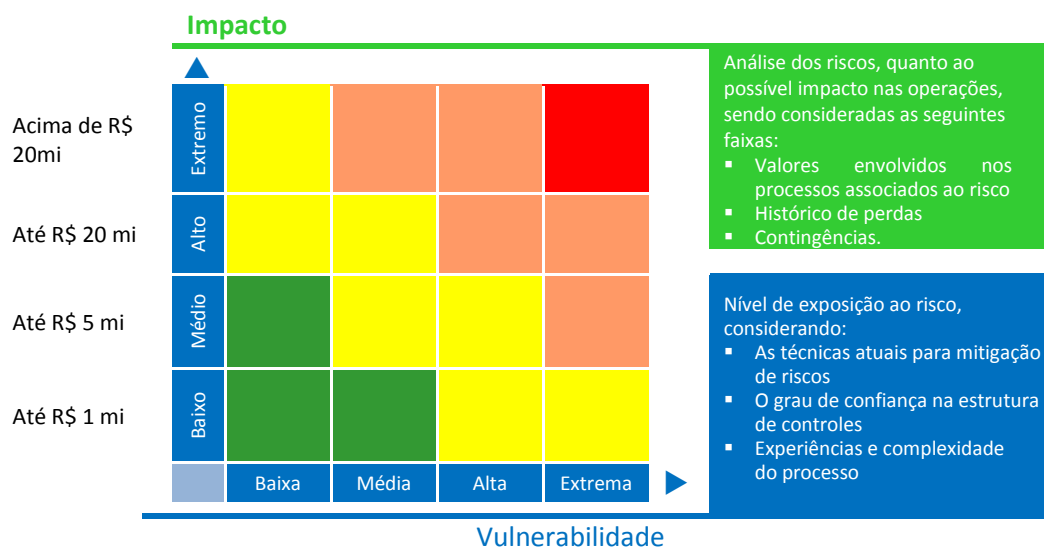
Impacto

Acima de R$ 20mi

Até R$ 20 mi

Até R$ 5 mi

Até R$ 1 mi

Extremo

Alto

Médio

Baixo

Baixa

Média

Alta

Extrema

Análise dos riscos, quanto ao possível impacto nas operações, sendo consideradas as seguintes faixas:
- Valores envolvidos nos processos associados ao risco
- Histórico de perdas
- Contingências.

Nível de exposição ao risco, considerando:
- As técnicas atuais para mitigação de riscos
- O grau de confiança na estrutura de controles
- Experiências e complexidade do processo

Vulnerabilidade